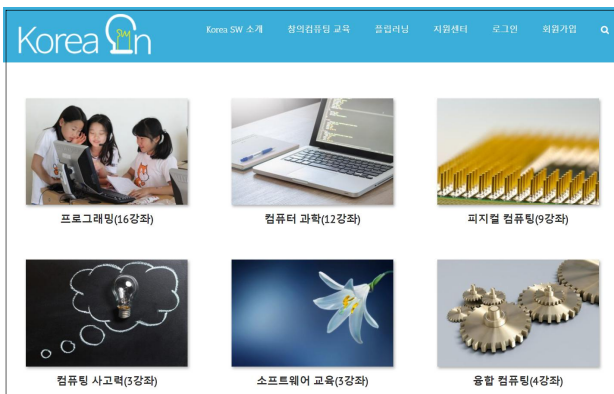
Korea SW On

Korea SW 소개　창의컴퓨팅 교육　플립러닝　지원센터　로그인　회원가입

프로그래밍(16강좌)

컴퓨터 과학(12강좌)

피지컬 컴퓨팅(9강좌)

컴퓨팅 사고력(3강좌)

소프트웨어 교육(3강좌)

융합 컴퓨팅(4강좌)